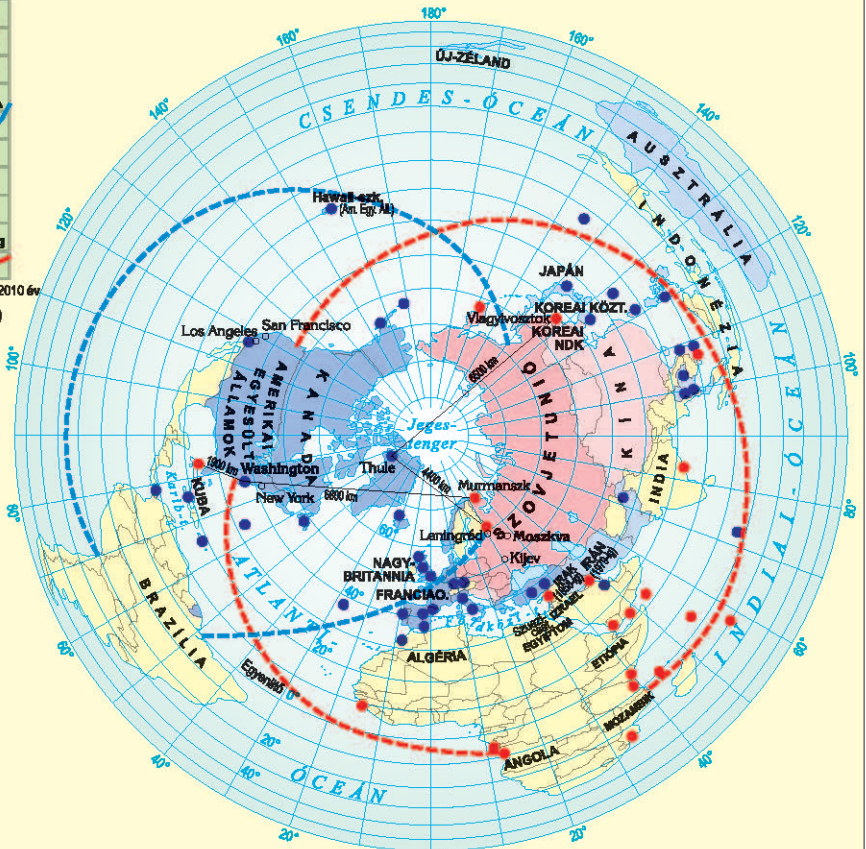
180°
160°
160°
140°
140°
120°
120°
100°
100°
80°
80°
60°
60°
40°
40°
20°
20°
20°
20°
40°
60°
0°

ÚJ-ZÉLAND
CSENDES-ÓCEÁN
AUSZTRÁLIA
INDONÉZIA
Hawaii-szk. (Am. Egy. Áll.)
JAPÁN
KOREAI KÖZT.
KOREAI NDK
Vlagyivosztok
Los Angeles
San Francisco
AMERIKAI EGYESÜLT ÁLLAMOK
KANADA
SZOVJETUNIÓ
KÍNA
6500 km
Jeges-tenger
INDIA
INDIAI-ÓCEÁN
Thule
4400 km
5600 km
1900 km
Washington
New York
KUBA
Karib-t.
Murmanszk
Leningrád
Moszkva
Kijev
NAGY-BRITANNIA
FRANCIAO.
IRÁK
IRÁN
SZÍRIA
IZRAEL
EGYIPTOM
ETIÓPIA
ALGÉRIA
BRAZÍLIA
ATLANTI-ÓCEÁN
Egyenlítő
ANGOLA
MOZAMBIK
2010 év